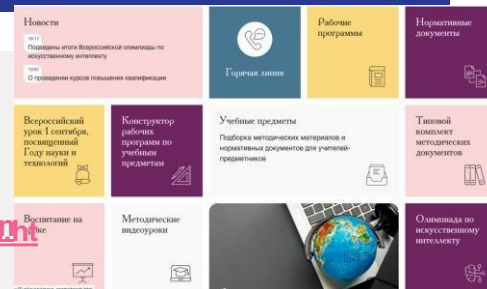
Новости

18.11
Подведены итоги Всероссийской олимпиады по искусственному интеллекту

14.07
О проведении курсов повышения квалификации

Горячая линия

Рабочие программы

Нормативные документы

Всероссийский урок 1 сентября, посвященный Году науки и технологий

Конструктор рабочих программ по учебным предметам

Учебные предметы
Подборка методических материалов и нормативных документов для учителей-предметников

Типовой комплект методических документов

Воспитание на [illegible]

Методические видеоуроки

Олимпиада по искусственному интеллекту